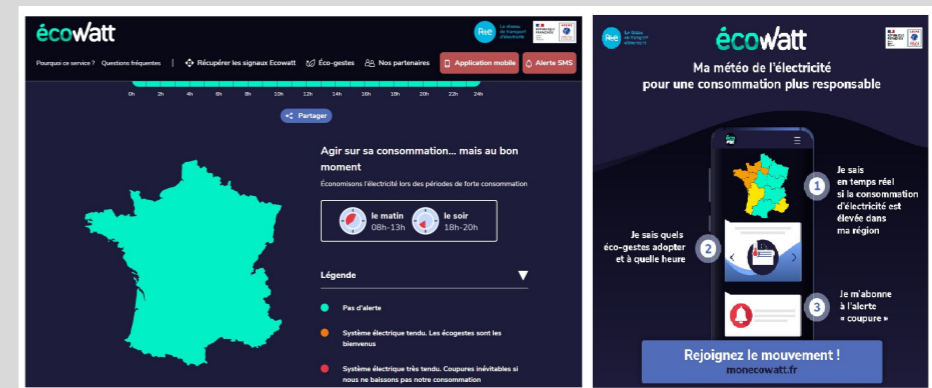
écowatt

Rte Le réseau de transport d'électricité

RÉPUBLIQUE FRANÇAISE

Pourquoi ce service ? Questions fréquentes | Récupérer les signaux Ecowatt Éco-gestes Nos partenaires Application mobile Alerte SMS

0h 2h 4h 6h 8h 10h 12h 14h 16h 18h 20h 22h 24h

Partager

Agir sur sa consommation... mais au bon moment

Économisons l'électricité lors des périodes de forte consommation

le matin 08h-13h

le soir 18h-20h

Légende

Pas d'alerte

Système électrique tendu. Les écogestes sont les bienvenus

Système électrique très tendu. Coupures inévitables si nous ne baissons pas notre consommation

Rte Le réseau de transport d'électricité

écowatt

RÉPUBLIQUE FRANÇAISE

Ma météo de l'électricité pour une consommation plus responsable

1 Je sais en temps réel si la consommation d'électricité est élevée dans ma région

2 Je sais quels éco-gestes adopter et à quelle heure

3 Je m'abonne à l'alerte « coupure »

Rejoignez le mouvement !
monecowatt.fr